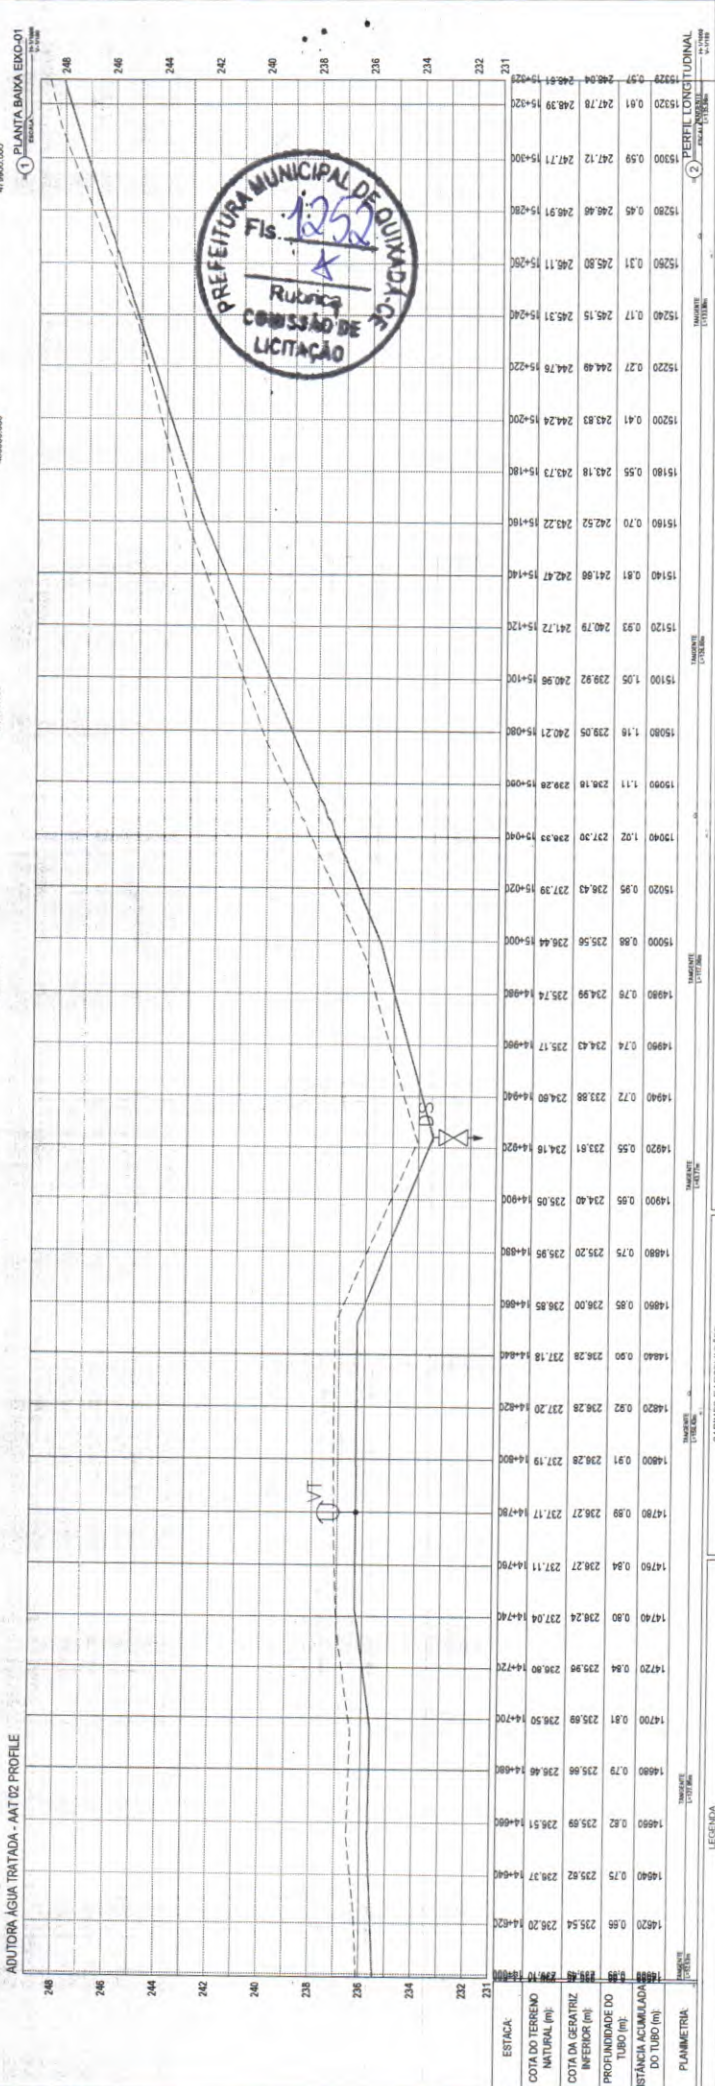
ADUTORA ÁGUA TRATADA - AAT 02 PROFILE

PLANTA BAIXA EIXO-01

PERFIL LONGITUDINAL

PREFEITURA MUNICIPAL DE QUIXADÁ-CE
Fls. 1252
Rubrica
COMISSÃO DE LICITAÇÃO

248
246
244
242
240
238
236
234
232
231

VT
DS

| ESTACA: | 14+600 | 14+620 | 14+640 | 14+660 | 14+680 | 14+700 | 14+720 | 14+740 | 14+760 | 14+780 | 14+800 | 14+820 | 14+840 | 14+860 | 14+880 | 14+900 | 14+920 | 14+940 | 14+960 | 14+980 | 15+000 | 15+020 | 15+040 | 15+060 | 15+080 | 15+100 | 15+120 | 15+140 | 15+160 | 15+180 | 15+200 | 15+220 | 15+240 | 15+260 | 15+280 | 15+300 | 15+320 | 15+340 |
|---|---|---|---|---|---|---|---|---|---|---|---|---|---|---|---|---|---|---|---|---|---|---|---|---|---|---|---|---|---|---|---|---|---|---|---|---|---|---|
| COTA DO TERRENO NATURAL (m): | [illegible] | 236.20 | 236.31 | 236.51 | 236.46 | 236.50 | 236.80 | 237.04 | 237.11 | 237.17 | 237.19 | 237.20 | 237.18 | 236.85 | 235.95 | 235.05 | 234.18 | 234.60 | 235.21 | 235.74 | 236.44 | 237.39 | 236.33 | 239.28 | 240.21 | 240.96 | 241.72 | 242.47 | 243.22 | 243.73 | 244.24 | 244.76 | 245.31 | 246.11 | 246.91 | 247.71 | 248.39 | 248.81 |
| COTA DA GERATRIZ INFERIOR (m): | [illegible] | 235.54 | 235.62 | 235.69 | 235.66 | 235.69 | 235.96 | 236.24 | 236.27 | 236.27 | 236.28 | 236.28 | 236.28 | 236.00 | 235.20 | 234.40 | 233.61 | 233.88 | 234.43 | 234.96 | 235.56 | 236.43 | 237.30 | 238.18 | 239.05 | 239.92 | 240.79 | 241.66 | 242.52 | 243.18 | 243.83 | 244.49 | 245.15 | 245.80 | 246.46 | 247.12 | 247.78 | 248.04 |
| PROFUNDIDADE DO TUBO (m): | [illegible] | 0.66 | 0.75 | 0.82 | 0.79 | 0.81 | 0.84 | 0.80 | 0.84 | 0.89 | 0.91 | 0.92 | 0.90 | 0.85 | 0.75 | 0.65 | 0.55 | 0.72 | 0.74 | 0.78 | 0.88 | 0.95 | 1.02 | 1.11 | 1.16 | 1.05 | 0.93 | 0.81 | 0.70 | 0.55 | 0.41 | 0.27 | 0.17 | 0.31 | 0.45 | 0.59 | 0.61 | 0.57 |
| DISTÂNCIA ACUMULADA DO TUBO (m): | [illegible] | 14620 | 14640 | 14660 | 14680 | 14700 | 14720 | 14740 | 14760 | 14780 | 14800 | 14820 | 14840 | 14860 | 14880 | 14900 | 14920 | 14940 | 14960 | 14980 | 15000 | 15020 | 15040 | 15060 | 15080 | 15100 | 15120 | 15140 | 15160 | 15180 | 15200 | 15220 | 15240 | 15260 | 15280 | 15300 | 15320 | 15326 |
| PLANIMETRIA: | TANGENTE | | | TANGENTE | | | | | | | | TANGENTE | | | | | TANGENTE | | | | TANGENTE | | | | | | | | | | | | TANGENTE | | | | | |

LEGENDA